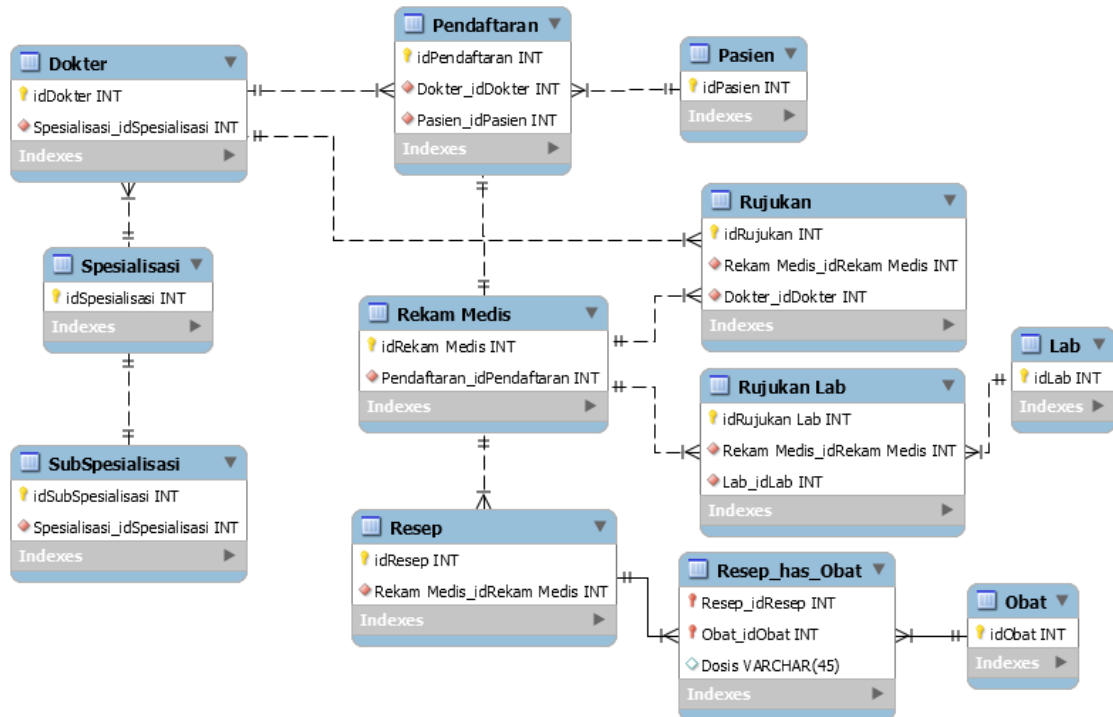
Pendaftaran
idPendaftaran INT
Dokter_idDokter INT
Pasien_idPasien INT
Indexes

Dokter
idDokter INT
Spesialisasi_idSpesialisasi INT
Indexes

Pasien
idPasien INT
Indexes

Rujukan
idRujukan INT
Rekam Medis_idRekam Medis INT
Dokter_idDokter INT
Indexes

Spesialisasi
idSpesialisasi INT
Indexes

Rekam Medis
idRekam Medis INT
Pendaftaran_idPendaftaran INT
Indexes

Lab
idLab INT
Indexes

Rujukan Lab
idRujukan Lab INT
Rekam Medis_idRekam Medis INT
Lab_idLab INT
Indexes

SubSpesialisasi
idSubSpesialisasi INT
Spesialisasi_idSpesialisasi INT
Indexes

Resep
idResep INT
Rekam Medis_idRekam Medis INT
Indexes

Resep_has_Obat
Resep_idResep INT
Obat_idObat INT
Dosis VARCHAR(45)
Indexes

Obat
idObat INT
Indexes